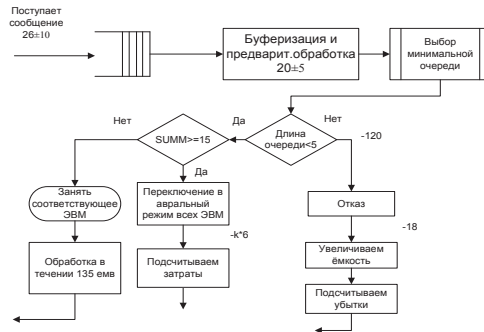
Поступает сообщение 26±10

Буферизация и предварит.обработка 20±5

Выбор минимальной очереди

Нет

Да

Нет

SUMM>=15

Длина очереди<5

-120

Да

Занять соответствующее ЭВМ

Переключение в авральный режим всех ЭВМ

Отказ

-k*6

-18

Обработка в течении 135 емв

Подсчитываем затраты

Увеличиваем ёмкость

Подсчитываем убытки